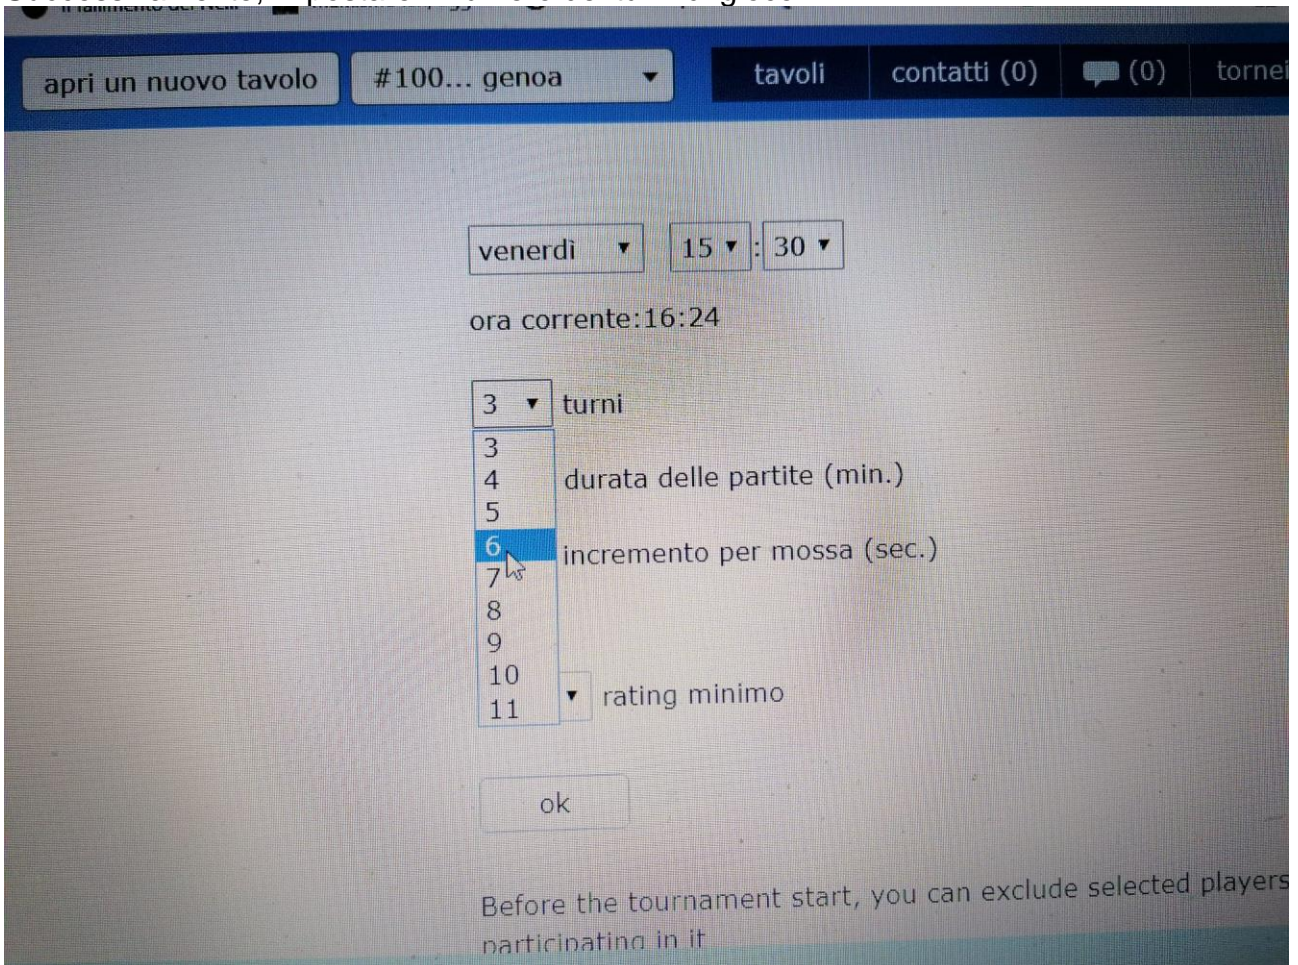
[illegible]

apri un nuovo tavolo

#100... genoa

tavoli

contatti (0)

(0)

tornei

venerdì

15 : 30

ora corrente:16:24

3 turni

3
4
5
6
7
8
9
10
11

durata delle partite (min.)

incremento per mossa (sec.)

rating minimo

ok

Before the tournament start, you can exclude selected players participating in it